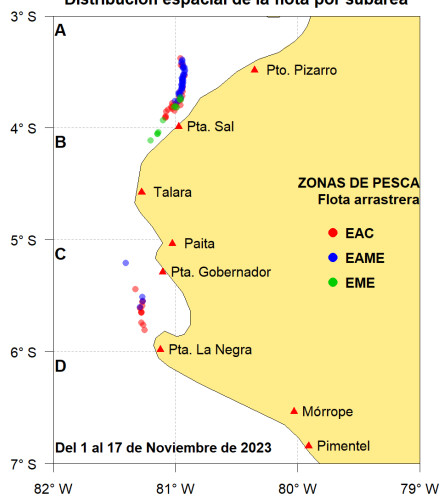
Distribución espacial de la flota por subárea

3° S
4° S
5° S
6° S
7° S

A
B
C
D

Pto. Pizarro
Pta. Sal
Talara
Paita
Pta. Gobernador
Pta. La Negra
Mórrope
Pimentel

ZONAS DE PESCA
Flota arrastrera
EAC
EAME
EME

Del 1 al 17 de Noviembre de 2023

82° W
81° W
80° W
79° W